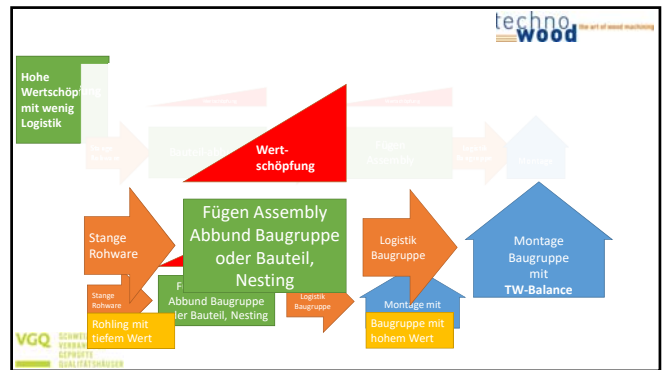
techno wood the art of wood machining

Hohe Wertschöpfung mit wenig Logistik

Wertschöpfung

Stange Rohware

Fügen Assembly Abbund Baugruppe oder Bauteil, Nesting

Logistik Baugruppe

Montage Baugruppe mit **TW-Balance**

Stange Rohware

F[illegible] Abbund Baugruppe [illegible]der Bauteil, Nesting

Logistik Baugruppe

Montage mit

Rohling mit tiefem Wert

Baugruppe mit hohem Wert

VGQ SCHWEI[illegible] VERBAN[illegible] GEPRÜFTE QUALITÄTSHÄUSER